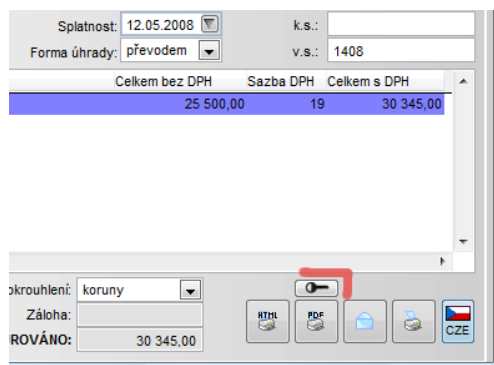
Splatnost: 12.05.2008
k.s.:
Forma úhrady: převodem
v.s.: 1408

| Celkem bez DPH | Sazba DPH | Celkem s DPH |
|---|---|---|
| 25 500,00 | 19 | 30 345,00 |

okrouhlení: koruny
Záloha:
ROVÁNO: 30 345,00

HTML
PDF
CZE